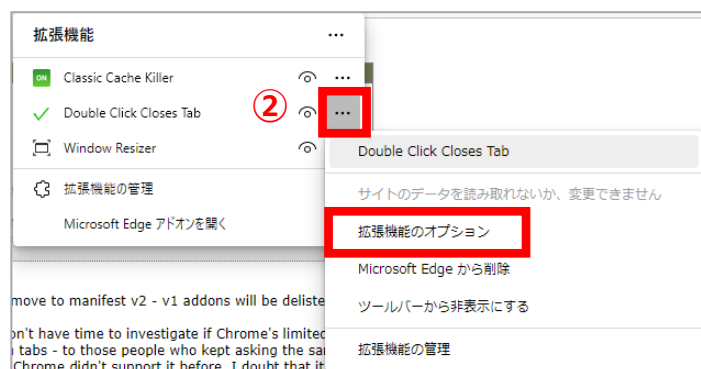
拡張機能 ...

ON Classic Cache Killer ...

Double Click Closes Tab ②

Window Resizer

拡張機能の管理

Microsoft Edge アドオンを開く

Double Click Closes Tab

サイトのデータを読み取れないか、変更できません

拡張機能のオプション

Microsoft Edge から削除

ツールバーから非表示にする

拡張機能の管理

move to manifest v2 - v1 addons will be deliste

n't have time to investigate if Chrome's limited

tabs - to those people who kept asking the sa

Chrome didn't support it before. I doubt that it